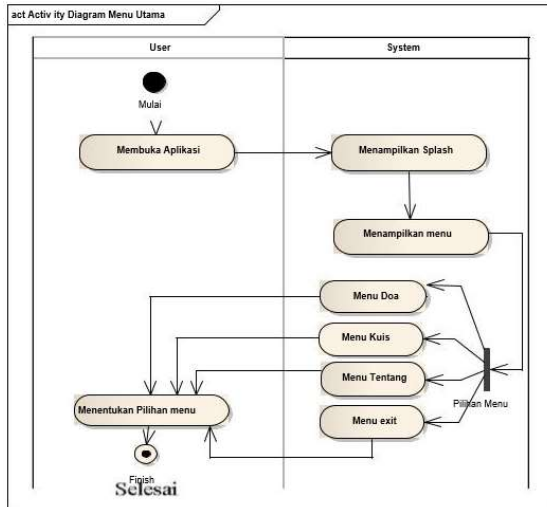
act Activ ity Diagram Menu Utama

User

System

Mulai

Membuka Aplikasi

Menampilkan Splash

Menampilkan menu

Menu Doa

Menu Kuis

Menu Tentang

Menentukan Pilihan menu

Menu exit

Pilihan Menu

Finish

Selesai